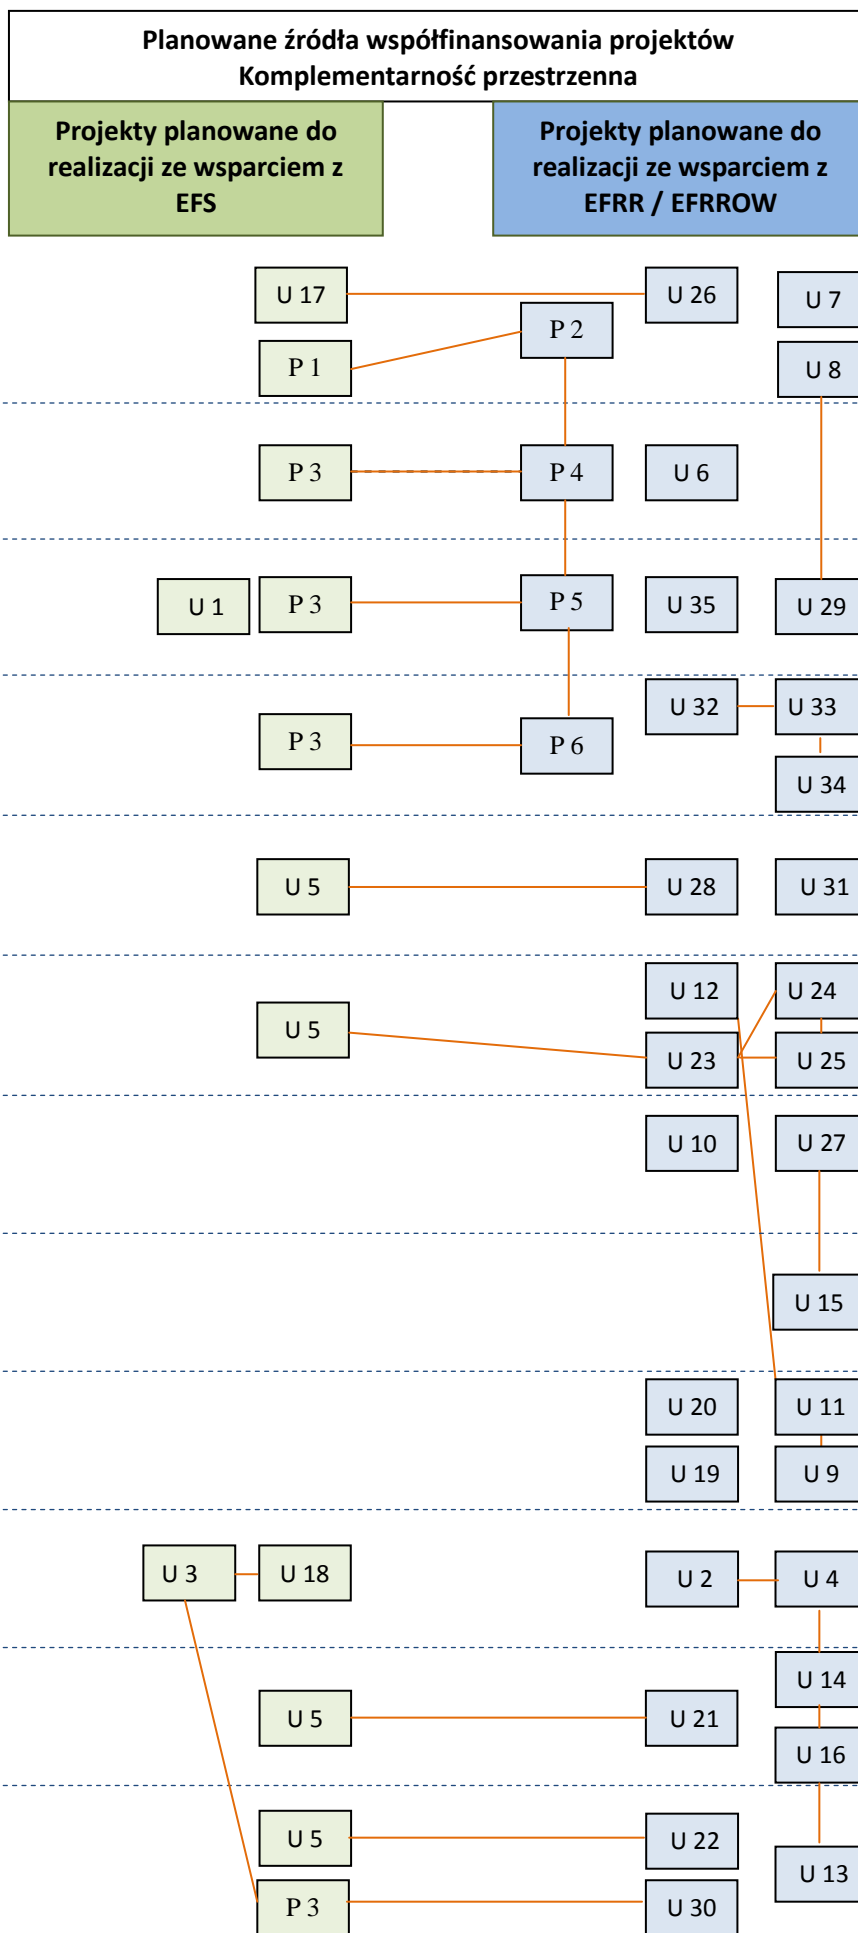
Planowane źródła współfinansowania projektów
Komplementarność przestrzenna

Projekty planowane do realizacji ze wsparciem z EFS

Projekty planowane do realizacji ze wsparciem z EFRR / EFRROW

U 17
U 26
U 7
P 2
P 1
U 8
P 3
P 4
U 6
U 1
P 3
P 5
U 35
U 29
U 32
U 33
P 3
P 6
U 34
U 5
U 28
U 31
U 12
U 24
U 5
U 23
U 25
U 10
U 27
U 15
U 20
U 11
U 19
U 9
U 3
U 18
U 2
U 4
U 14
U 5
U 21
U 16
U 5
U 22
U 13
P 3
U 30